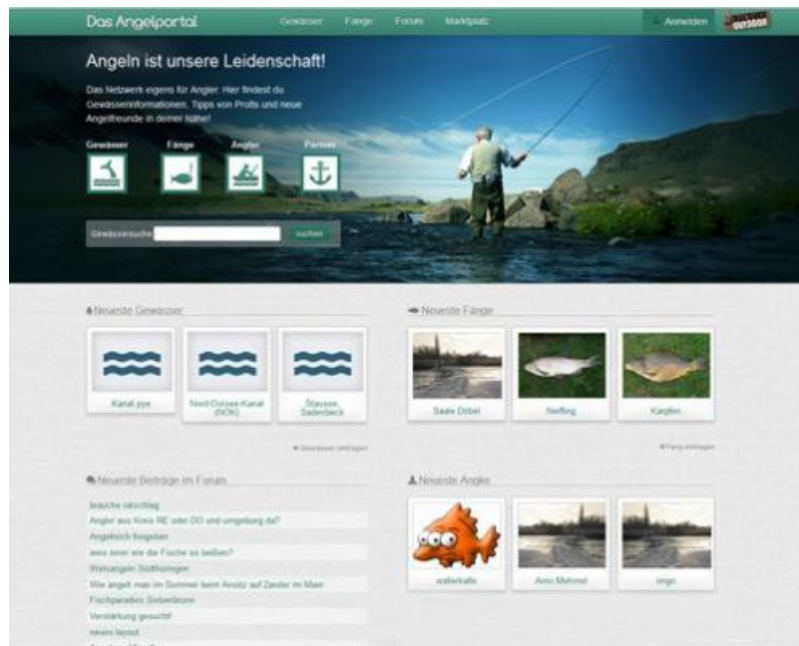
Das Angelportal

Gewässer Fänge Forum Marktplatz

Anmelden

Angeln ist unsere Leidenschaft!

Das Netzwerk eigens für Angler. Hier findest du Gewässerinformationen, Tipps von Profis und neue Angelfreunde in deiner Nähe!

Gewässer Fänge Angler Partner

Gewässersuche suchen

Neueste Gewässer

Kanal.pye

Nord-Ostsee-Kanal (NOK)

Stausee Sadenbeck

Gewässer eintragen

Neueste Fänge

Saale Döbel

Nerfling

Karpfen

Fang eintragen

Neueste Beiträge im Forum

brauche ratschlag

Angler aus Kreis RE oder DO und umgebung da?

Angelbuch begeben

wies einer wie die Fische so beißen?

Wels angeln Südthüringen

Wie angelt man im Sommer beim Ansitz auf Zander im Main

Fischparadies Siebenbrunn

Verstärkung gesucht!

neues layout

Neueste Angler

walterkalle

Arno Mehmel

ingo